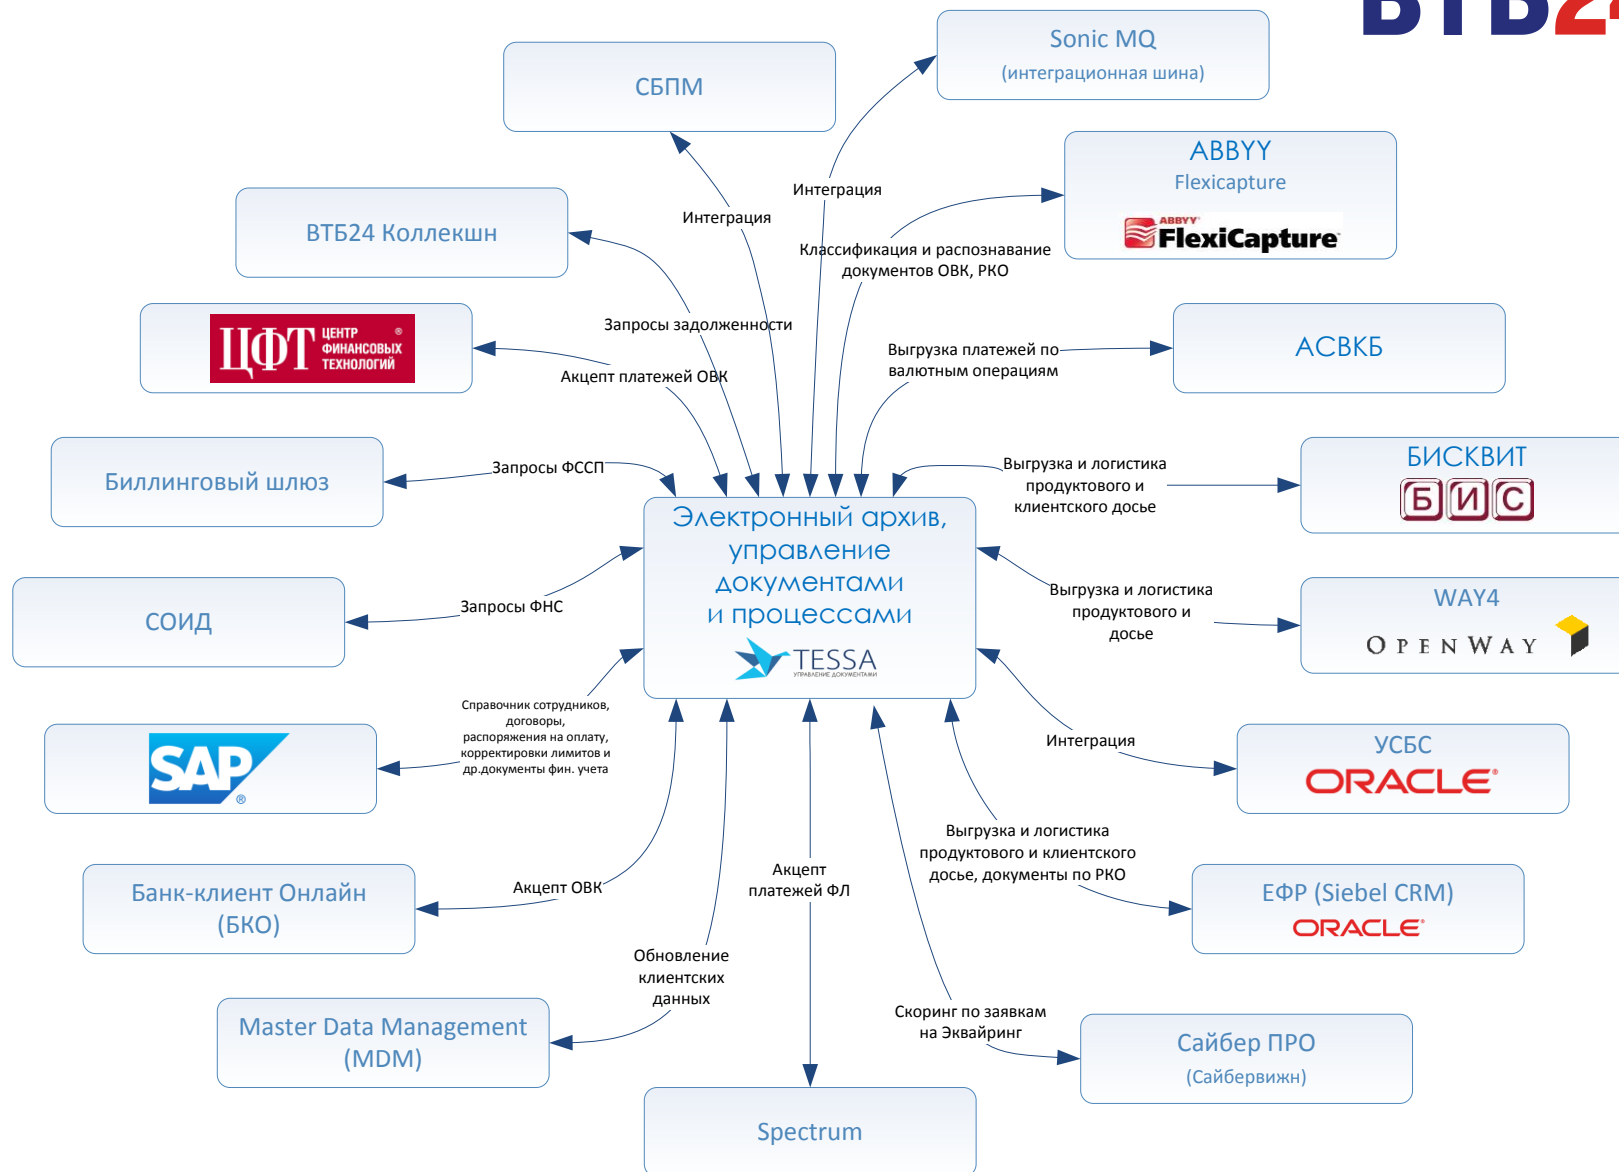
ВТБ2

Sonic MQ
(интеграционная шина)

СБПМ

ABBYY
Flexicapture
ABBYY FlexiCapture

ВТБ24 Коллекшн

ЦФТ ЦЕНТР ФИНАНСОВЫХ ТЕХНОЛОГИЙ

АСВКБ

Биллинговый шлюз

БИСКВИТ
БИС

СОИД

WAY4
OPENWAY

SAP

УСБС
ORACLE

Банк-клиент Онлайн (БКО)

ЕФР (Siebel CRM)
ORACLE

Master Data Management (MDM)

Сайбер ПРО
(Сайбервижн)

Spectrum

Электронный архив, управление документами и процессами
TESSA
УПРАВЛЕНИЕ ДОКУМЕНТАМИ

Интеграция

Интеграция

Классификация и распознавание документов ОВК, РКО

Запросы задолженности

Акцепт платежей ОВК

Выгрузка платежей по валютным операциям

Запросы ФССП

Выгрузка и логистика продуктового и клиентского досье

Запросы ФНС

Выгрузка и логистика продуктового и досье

Справочник сотрудников, договоры, распоряжения на оплату, корректировки лимитов и др.документы фин. учета

Интеграция

Выгрузка и логистика продуктового и клиентского досье, документы по РКО

Акцепт ОВК

Акцепт платежей ФЛ

Обновление клиентских данных

Скоринг по заявкам на Эквайринг